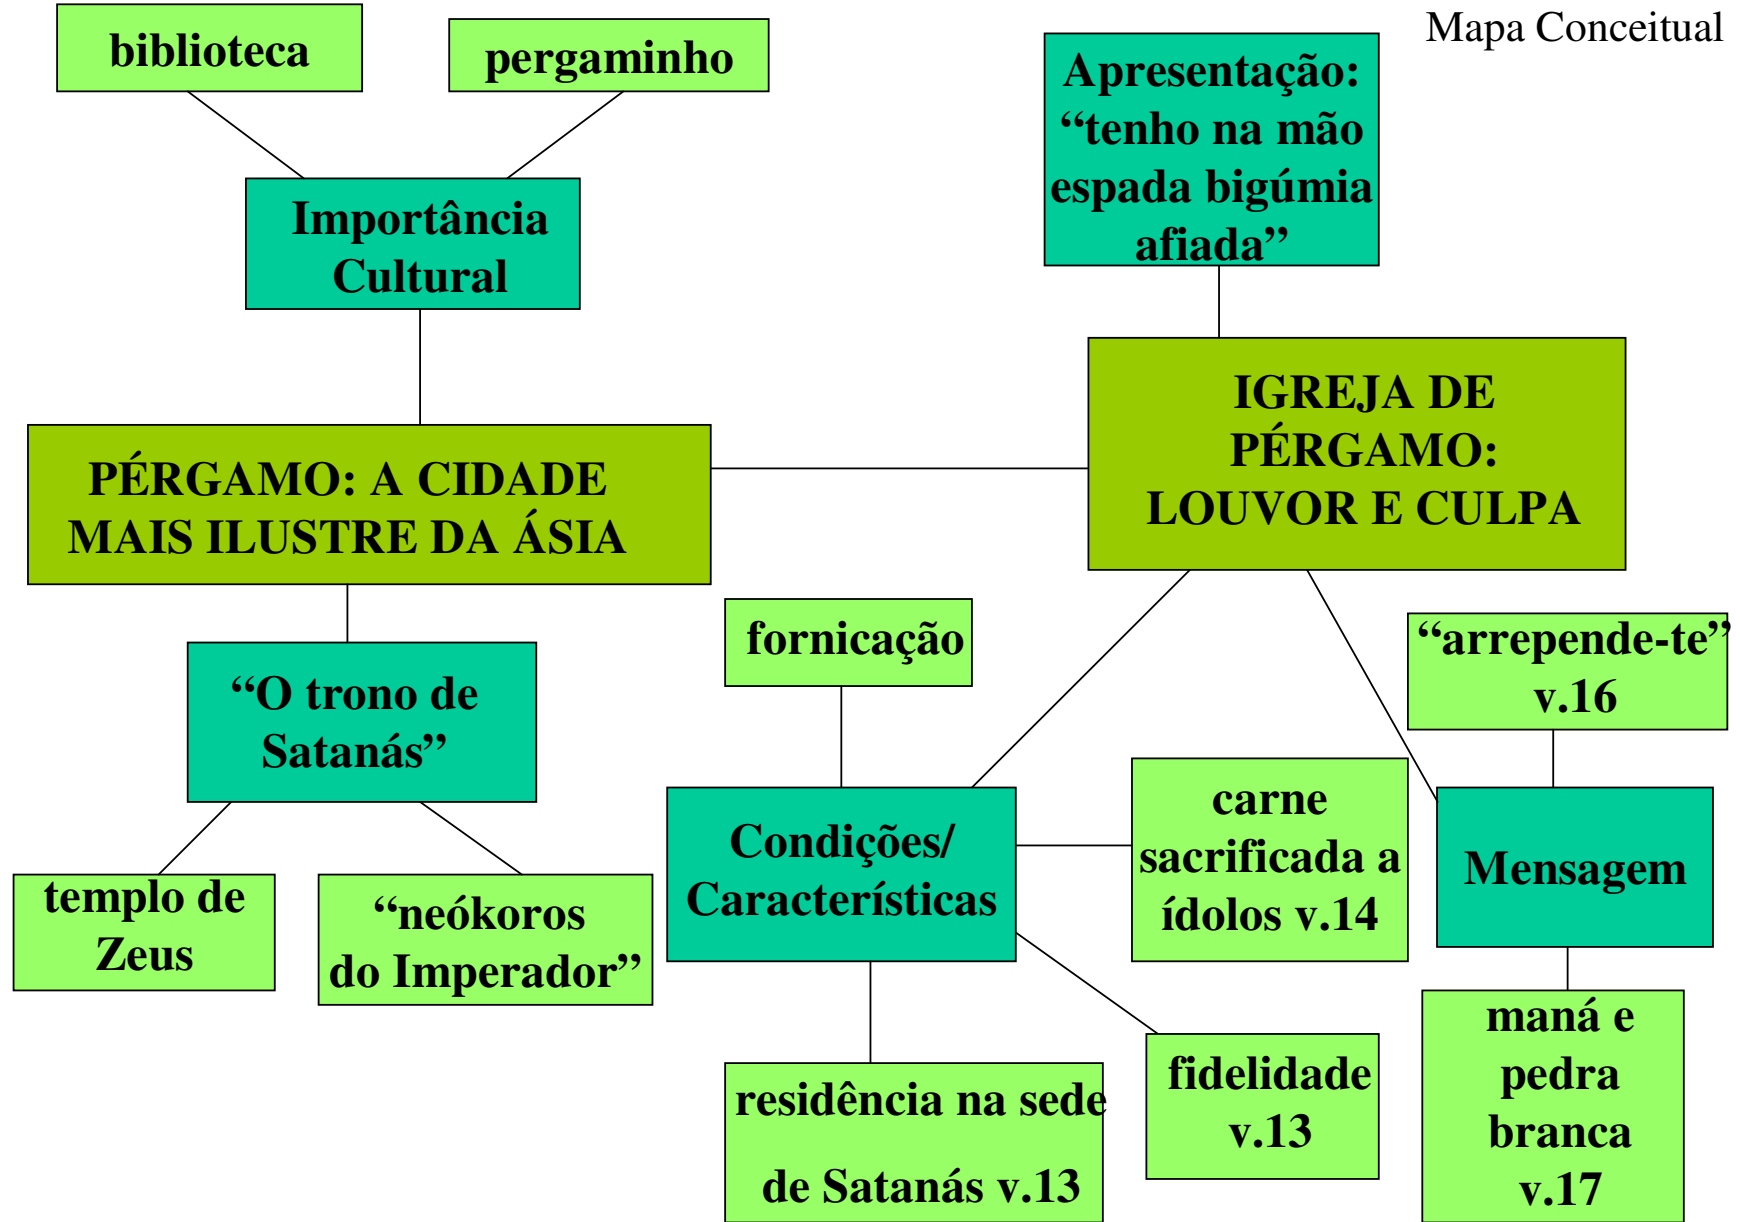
Mapa Conceitual

biblioteca

pergaminho

Importância Cultural

Apresentação: “tenho na mão espada bigúmia afiada”

PÉRGAMO: A CIDADE MAIS ILUSTRE DA ÁSIA

IGREJA DE PÉRGAMO: LOUVOR E CULPA

“O trono de Satanás”

fornicação

“arrepende-te” v.16

templo de Zeus

“neókoros do Imperador”

Condições/ Características

carne sacrificada a ídolos v.14

Mensagem

fidelidade v.13

maná e pedra branca v.17

residência na sede de Satanás v.13